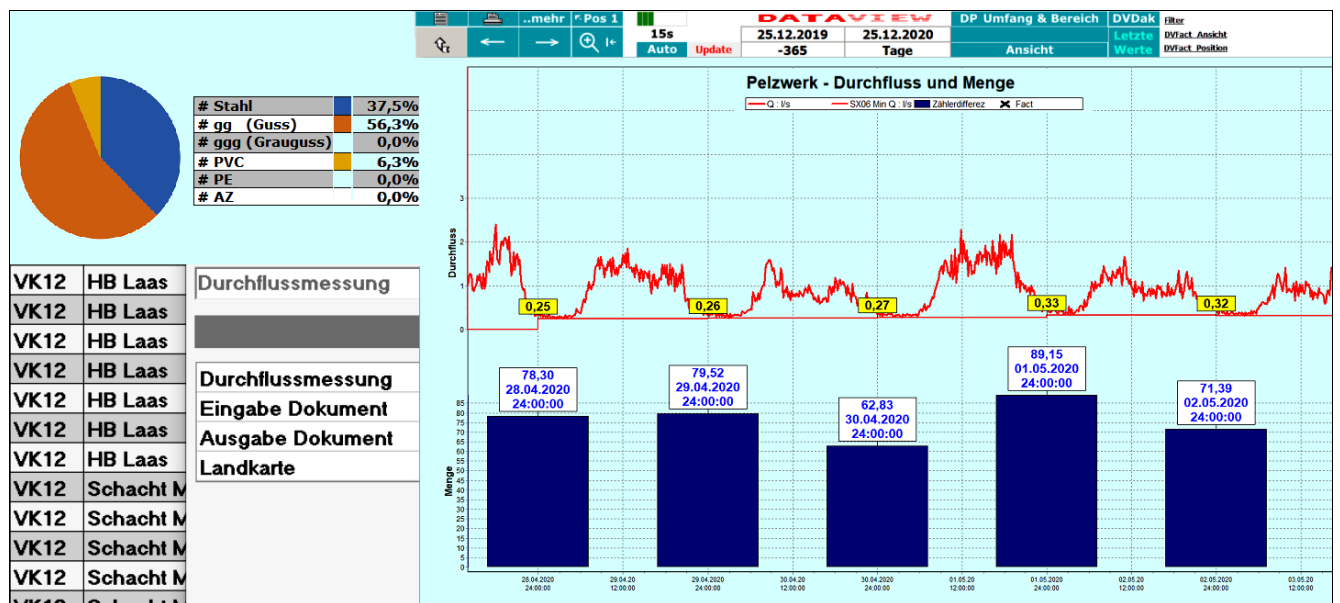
..mehr | Pos 1 | 15s | Auto | Update | DATAVIEW | 25.12.2019 | 25.12.2020 | -365 | Tage | DP Umfang & Bereich | Ansicht | DVDak | Letzte Werte | Filter | DVFact_Ansicht | DVFact_Position

| # Stahl | | 37,5% |
|---|---|---|
| # gg (Guss) | | 56,3% |
| # ggg (Grauguss) | | 0,0% |
| # PVC | | 6,3% |
| # PE | | 0,0% |
| # AZ | | 0,0% |

| VK12 | HB Laas |
|---|---|
| VK12 | HB Laas |
| VK12 | HB Laas |
| VK12 | HB Laas |
| VK12 | HB Laas |
| VK12 | HB Laas |
| VK12 | HB Laas |
| VK12 | Schacht M |
| VK12 | Schacht M |
| VK12 | Schacht M |
| VK12 | Schacht M |

Durchflussmessung

Durchflussmessung
Eingabe Dokument
Ausgabe Dokument
Landkarte

Pelzwerk - Durchfluss und Menge

Q : l/s | SX06 Min Q : l/s | Zählerdifferenz | Fact

Durchfluss
3
2
1
0

0,25 | 0,26 | 0,27 | 0,33 | 0,32

78,30
28.04.2020
24:00:00

79,52
29.04.2020
24:00:00

62,83
30.04.2020
24:00:00

89,15
01.05.2020
24:00:00

71,39
02.05.2020
24:00:00

Menge
85 80 75 70 65 60 55 50 45 40 35 30 25 20 15 10 5 0

28.04.2020 24:00:00 | 29.04.20 12:00:00 | 29.04.2020 24:00:00 | 30.04.20 12:00:00 | 30.04.2020 24:00:00 | 01.05.20 12:00:00 | 01.05.2020 24:00:00 | 02.05.20 12:00:00 | 02.05.2020 24:00:00 | 03.05.20 12:00:00